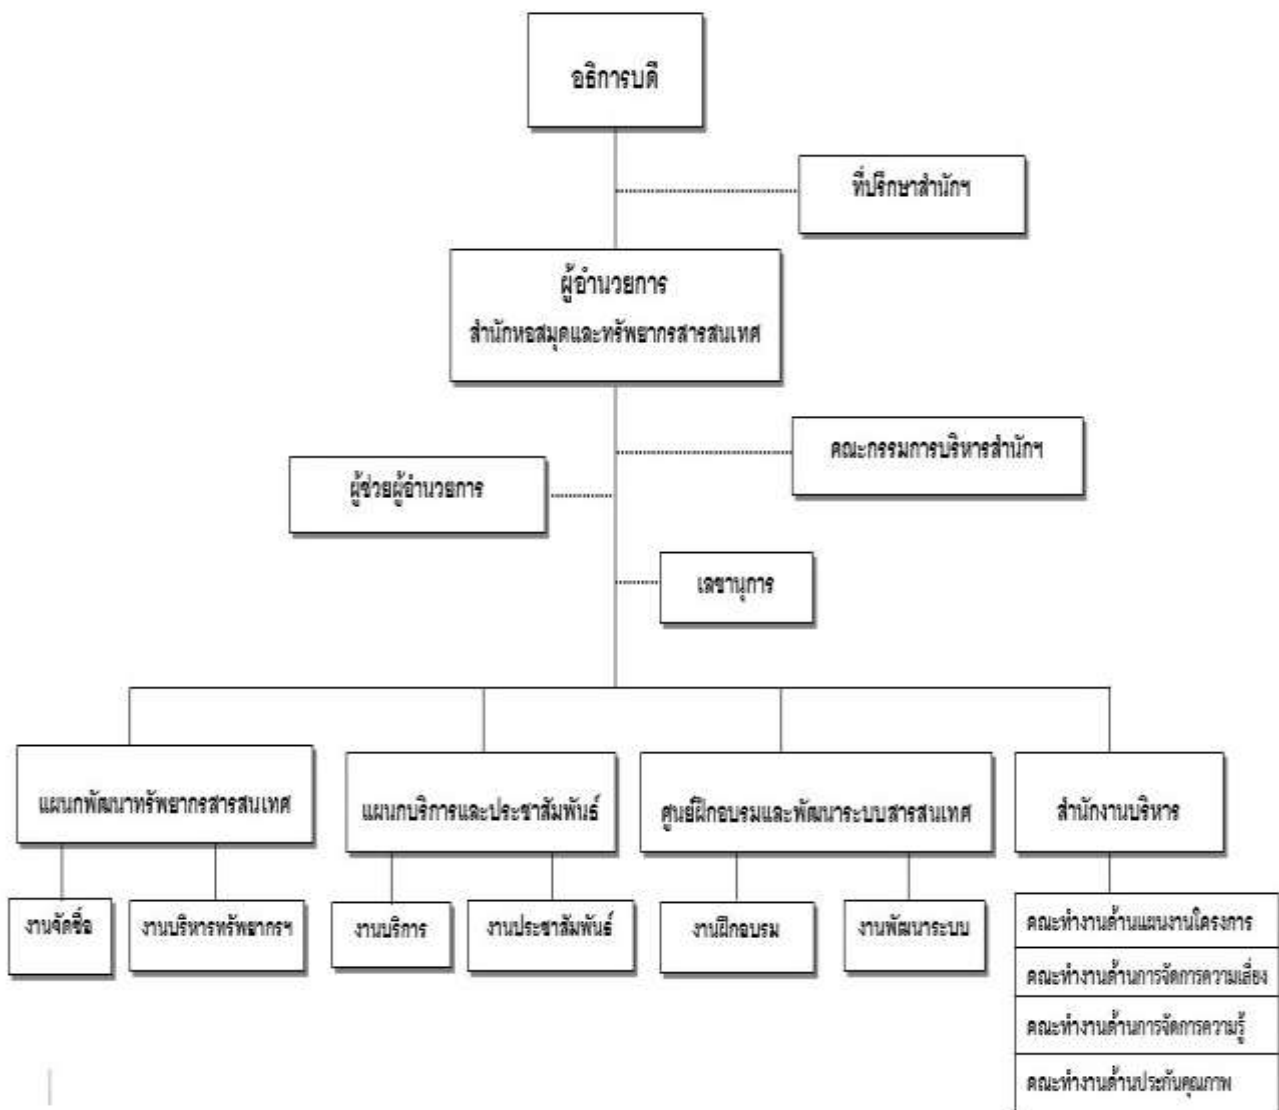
อธิการบดี

ที่ปรึกษาสำนักฯ

ผู้อำนวยการ
สำนักหอสมุดและทรัพยากรสารสนเทศ

คณะกรรมการบริหารสำนักฯ

ผู้ช่วยผู้อำนวยการ

เลขานุการ

แผนกพัฒนาทรัพยากรสารสนเทศ

งานจัดซื้อ

งานบริหารทรัพยากรฯ

แผนกบริการและประชาสัมพันธ์

งานบริการ

งานประชาสัมพันธ์

ศูนย์ฝึกอบรมและพัฒนาระบบสารสนเทศ

งานฝึกอบรม

งานพัฒนาระบบ

สำนักงานบริหาร

คณะทำงานด้านแผนงานโครงการ

คณะทำงานด้านการจัดการความเสี่ยง

คณะทำงานด้านการจัดการความรู้

คณะทำงานด้านประกันคุณภาพ